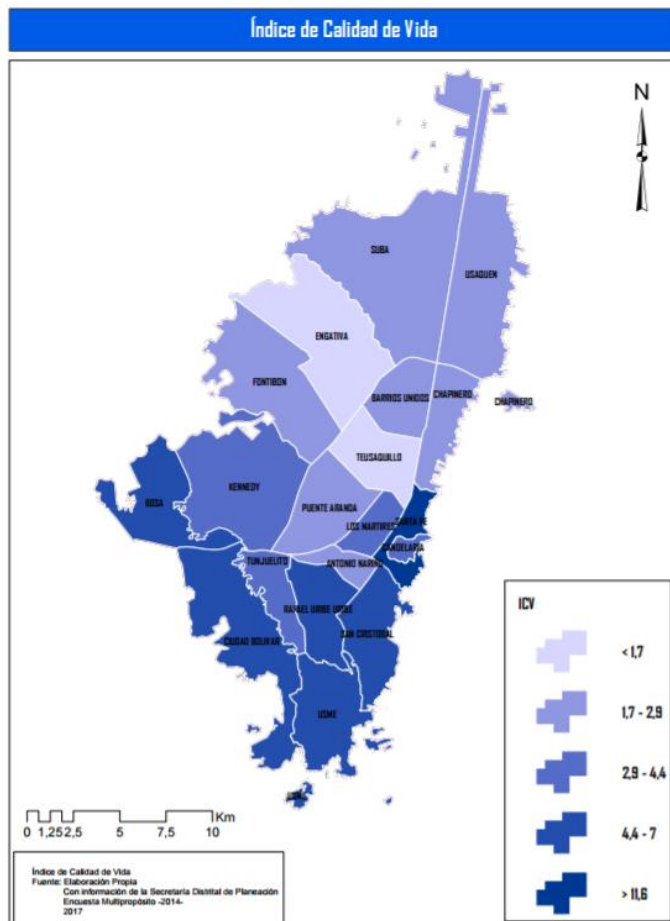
Índice de Calidad de Vida

N

SUBA

USAQUEN

ENGATIVA

FONTIBON

BARRIOS UNIDOS

CHAPINERO

CHAPINERO

TEUSAQUILLO

KENNEDY

BOSA

PUENTE ARANDA

LOS MARTIRES

SANTA FE

CANDELARIA

TUNJUELITO

ANTONIO NARIÑO

RAFAEL URIBE URIBE

SAN CRISTOBAL

CIUDAD BOLIVAR

USME

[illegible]

ICV

< 1,7

1,7 - 2,9

2,9 - 4,4

4,4 - 7

> 11,6

0 1,25 2,5 5 7,5 10 Km

Índice de Calidad de Vida
Fuente: Elaboración Propia
Con información de la Secretaria Distrital de Planeación
Encuesta Multipropósito -2014-2017